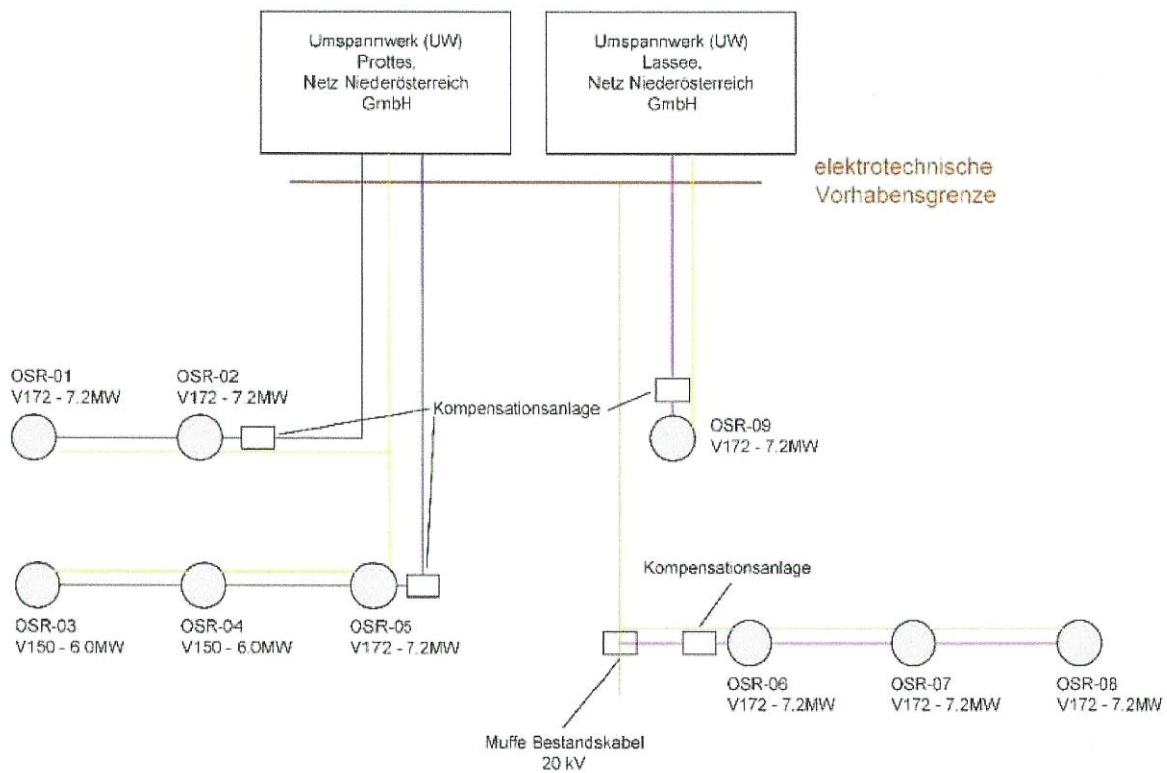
Umspannwerk (UW)
Prottes,
Netz Niederösterreich
GmbH

Umspannwerk (UW)
Lassee,
Netz Niederösterreich
GmbH

elektrotechnische
Vorhabensgrenze

OSR-01
V172 - 7.2MW

OSR-02
V172 - 7.2MW

Kompensationsanlage

OSR-09
V172 - 7.2MW

OSR-03
V150 - 6.0MW

OSR-04
V150 - 6.0MW

OSR-05
V172 - 7.2MW

Kompensationsanlage

OSR-06
V172 - 7.2MW

OSR-07
V172 - 7.2MW

OSR-08
V172 - 7.2MW

Muffe Bestandskabel
20 kV